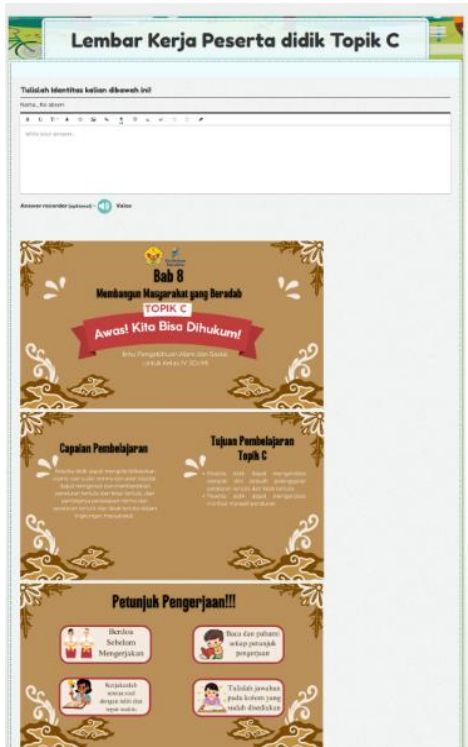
Lembar Kerja Peserta didik Topik C

Tuliskah identitas kalian dibawah ini!

Nama, No absen

Write your answer...

Answer recorder (optional) Voice

Bab 8

Membangun Masyarakat yang Beradab

TOPIK C

Awas! Kita Bisa Dihukum!

Ilmu Pengetahuan Alam dan Sosial untuk Kelas IV SD/MI

Capaian Pembelajaran

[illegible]

Tujuan Pembelajaran Topik C

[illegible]

Petunjuk Pengerjaan!!!

Berdoa Sebelum Mengerjakan

Baca dan pahami setiap petunjuk pengerjaan

Kerjakanlah semua soal dengan teliti dan tepat waktu.

Tuliskah jawaban pada kolom yang sudah disediakan